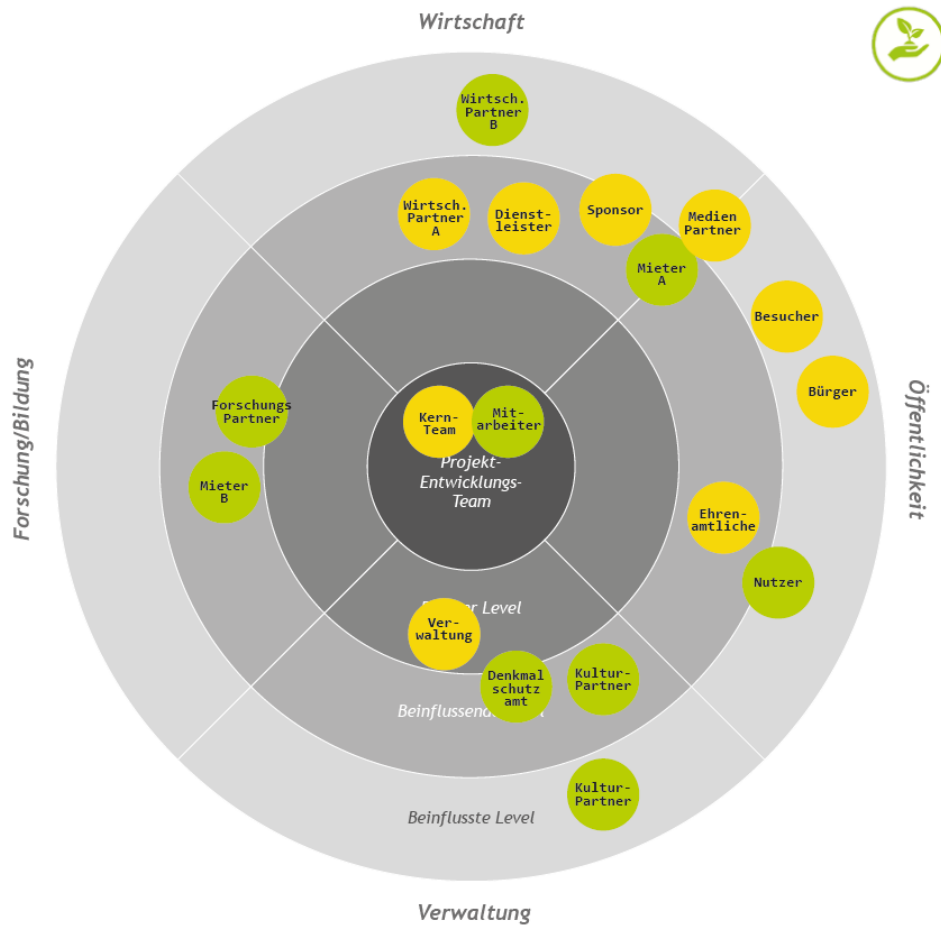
Wirtschaft

Wirtsch. Partner B

Wirtsch. Partner A

Dienstleister

Sponsor

Medien Partner

Mieter A

Besucher

Bürger

Öffentlichkeit

Forschung/Bildung

Forschungs Partner

Mieter B

Kern-Team

Mitarbeiter

Projekt-Entwicklungs-Team

Ehrenamtliche

Nutzer

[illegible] Level

Verwaltung

Denkmalschutzamt

Kultur-Partner

Beinflussend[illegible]

Kultur-Partner

Beinflusste Level

Verwaltung